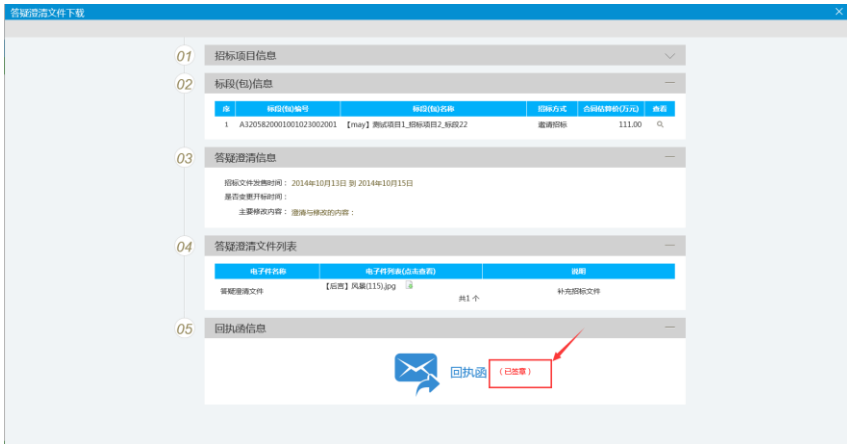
答疑澄清文件下载

01 招标项目信息

02 标段(包)信息

| 序 | 标段(包)编号 | 标段(包)名称 | 招标方式 | 合同估算价(万元) | 查看 |
|---|---|---|---|---|---|
| 1 | A320582000100102300​2001 | 【may】测试项目1_招标项目2_标段22 | 邀请招标 | 111.00 | |

03 答疑澄清信息

招标文件发售时间： 2014年10月13日 到 2014年10月15日

是否变更开标时间：

主要修改内容： 澄清与修改的内容：

04 答疑澄清文件列表

| 电子件名称 | 电子件列表(点击查看) | 说明 |
|---|---|---|
| 答疑澄清文件 | 【后置】风景(115).jpg | 补充招标文件 |

共1 个

05 回执函信息

回执函 （已签章）